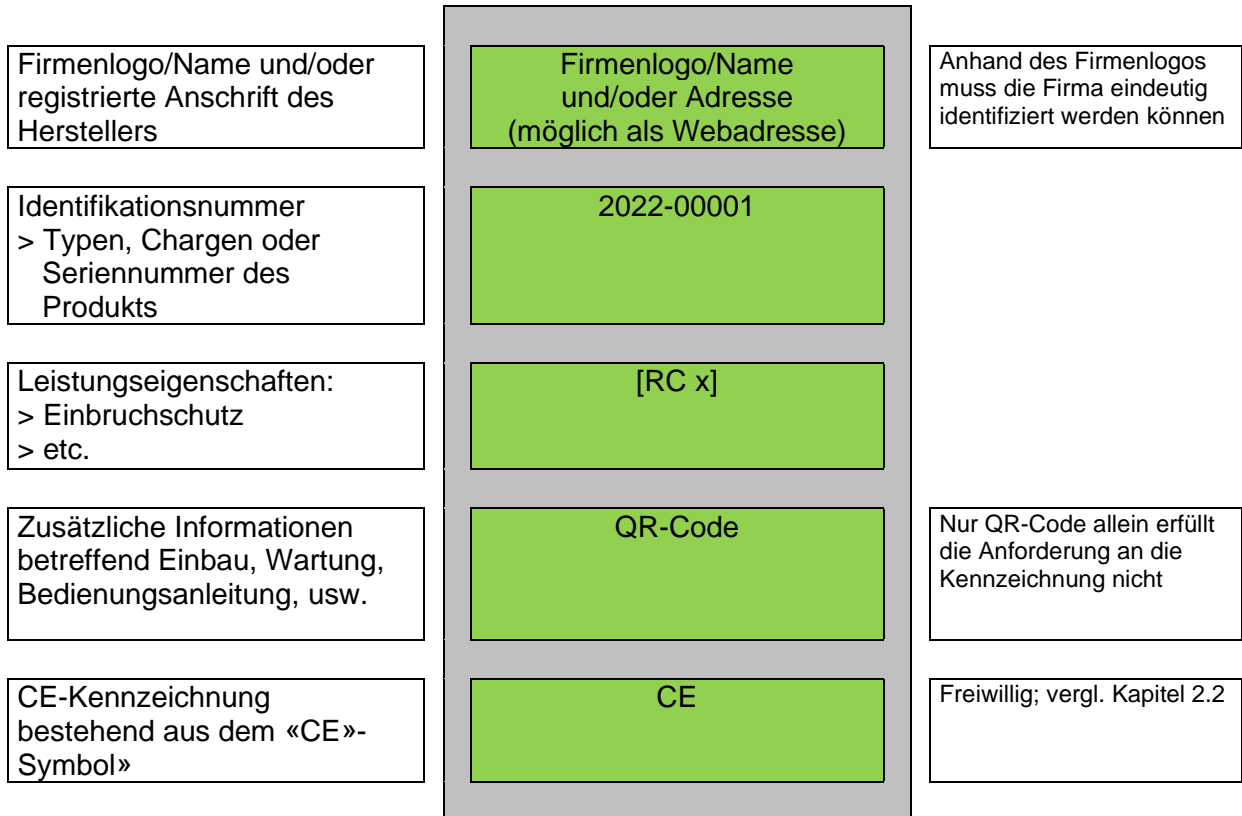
Firmenlogo/Name und/oder registrierte Anschrift des Herstellers

Firmenlogo/Name und/oder Adresse (möglich als Webadresse)

Anhand des Firmenlogos muss die Firma eindeutig identifiziert werden können

Identifikationsnummer
> Typen, Chargen oder Seriennummer des Produkts

2022-00001

Leistungseigenschaften:
> Einbruchschutz
> etc.

[RC x]

Zusätzliche Informationen betreffend Einbau, Wartung, Bedienungsanleitung, usw.

QR-Code

Nur QR-Code allein erfüllt die Anforderung an die Kennzeichnung nicht

CE-Kennzeichnung bestehend aus dem «CE»-Symbol»

CE

Freiwillig; vergl. Kapitel 2.2